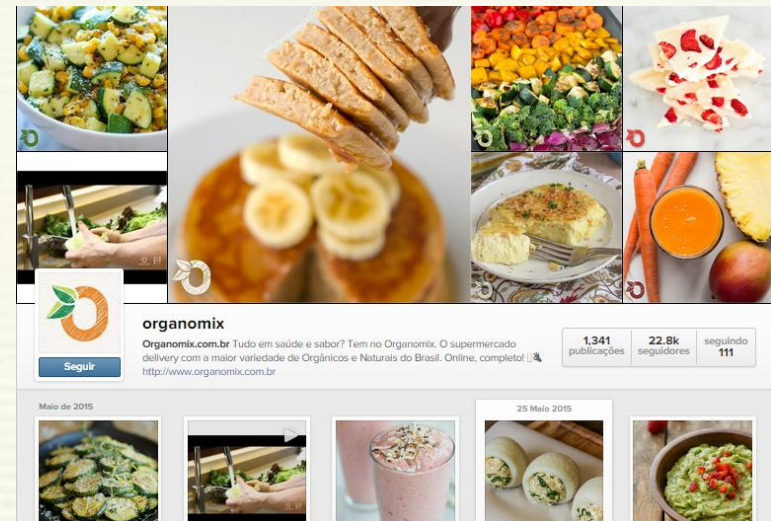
organomix

Organomix.com.br Tudo em saúde e sabor? Tem no Organomix. O supermercado delivery com a maior variedade de Orgânicos e Naturais do Brasil. Online, completo!
http://www.organomix.com.br

Seguir

| 1,341 publicações | 22.8k seguidores | seguindo 111 |
|---|---|---|

Maio de 2015

25 Maio 2015